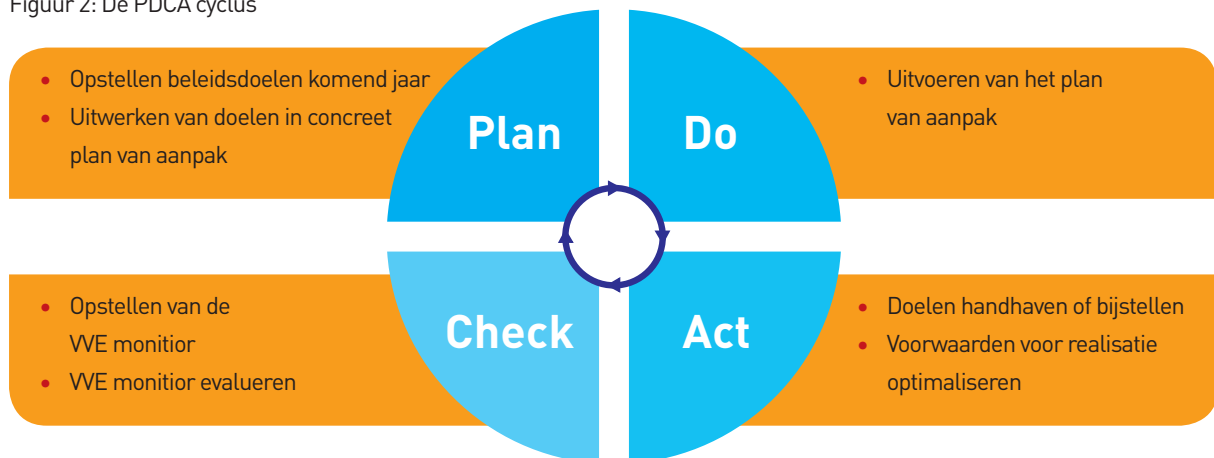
Figuur 2: De PDCA cyclus

- Opstellen beleidsdoelen komend jaar
- Uitwerken van doelen in concreet plan van aanpak

Plan

Do

- Uitvoeren van het plan van aanpak

- Opstellen van de VVE monitior
- VVE monitior evalueren

Check

Act

- Doelen handhaven of bijstellen
- Voorwaarden voor realisatie optimaliseren